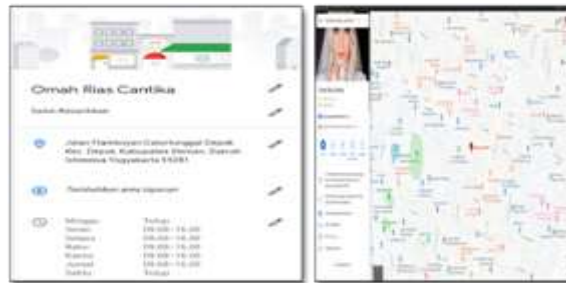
Omah Rias Cantika

Salon Kecantikan

Jalan Hamboyan Caturtunggal Depok, Kec. Depok, Kabupaten Sleman, Daerah Istimewa Yogyakarta 55281

Tambahkan jam layanan

| Minggu | Tutup |
|---|---|
| Senin | 09.00–16.00 |
| Selasa | 09.00–16.00 |
| Rabu | 09.00–16.00 |
| Kamis | 09.00–16.00 |
| Jumat | 09.00–16.00 |
| Sabtu | Tutup |

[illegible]